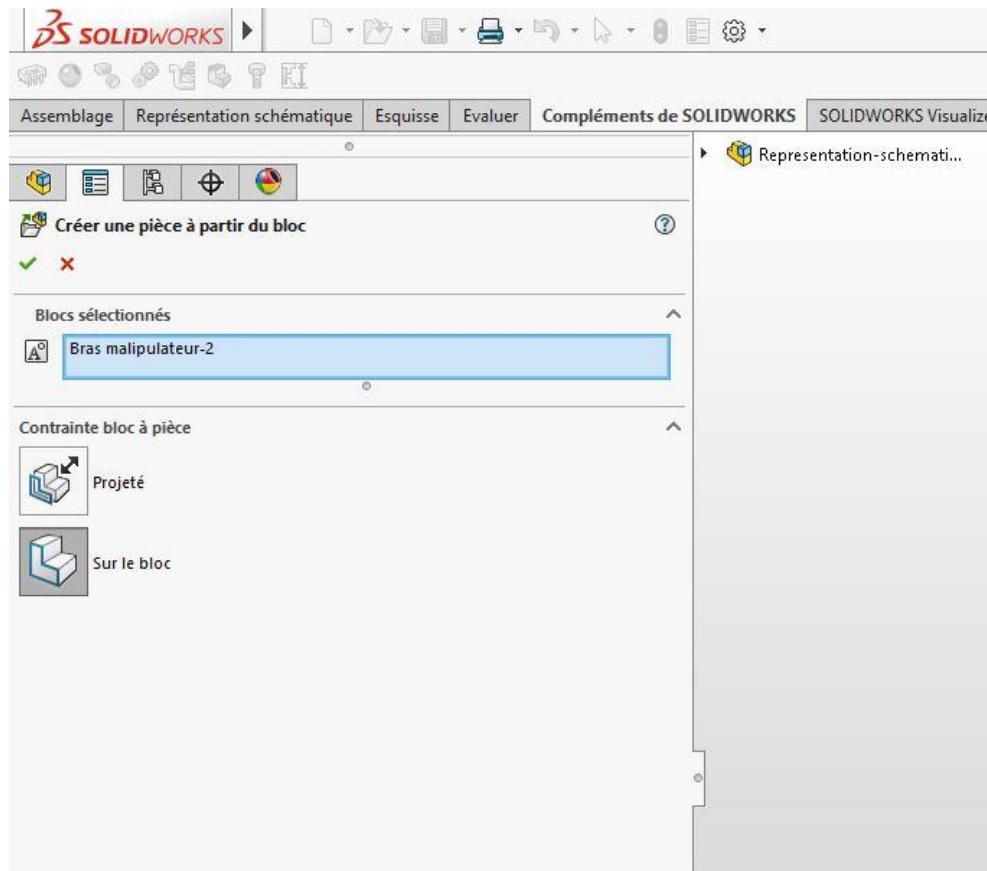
SOLIDWORKS

Assemblage | Représentation schématique | Esquisse | Evaluer | Compléments de SOLIDWORKS | SOLIDWORKS Visualize

Representation-schemati...

Créer une pièce à partir du bloc

Blocs sélectionnés

Bras malipulateur-2

Contrainte bloc à pièce

Projeté

Sur le bloc